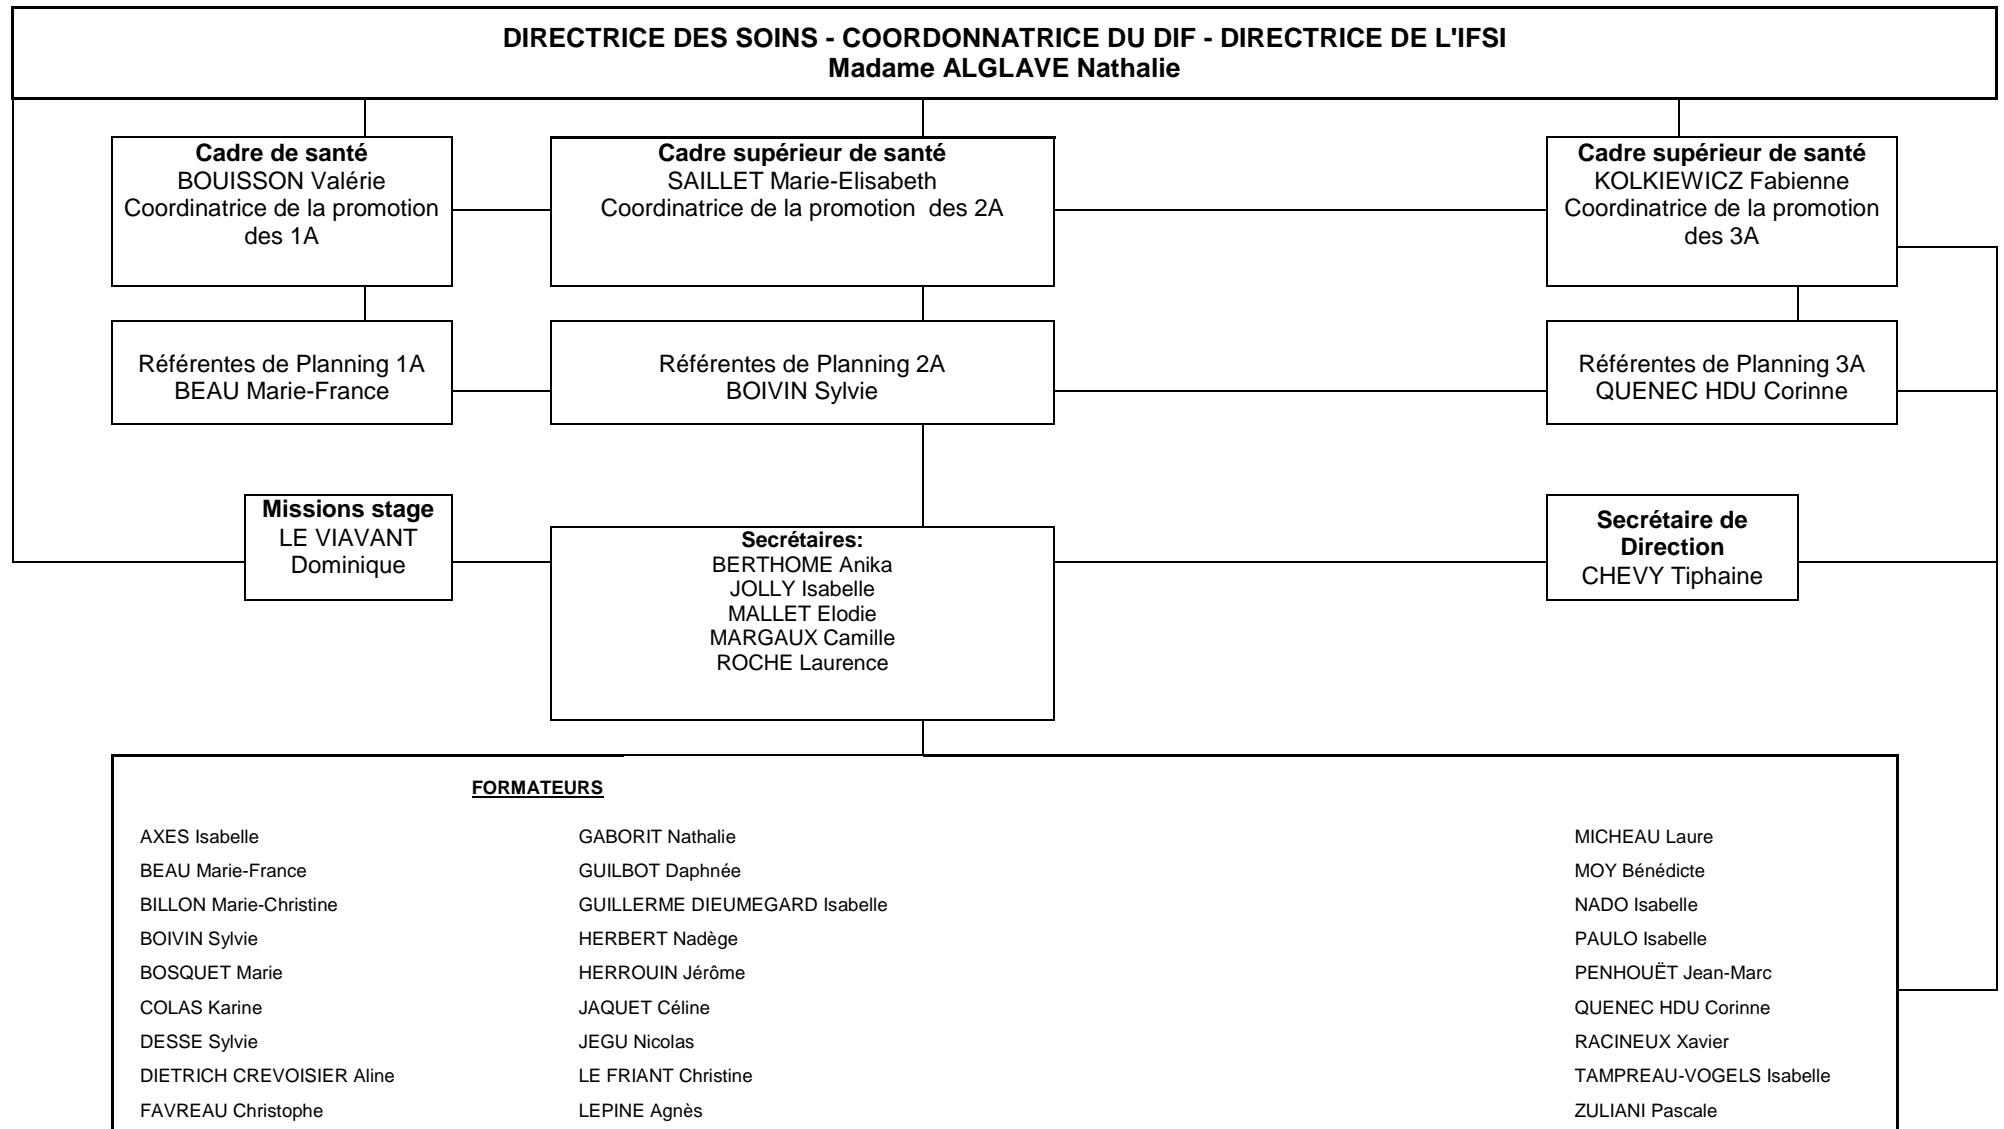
DIRECTRICE DES SOINS - COORDONNATRICE DU DIF - DIRECTRICE DE L'IFSI
Madame ALGLAVE Nathalie

Cadre de santé
BOUISSON Valérie
Coordinatrice de la promotion des 1A

Cadre supérieur de santé
SAILLET Marie-Elisabeth
Coordinatrice de la promotion des 2A

Cadre supérieur de santé
KOLKIEWICZ Fabienne
Coordinatrice de la promotion des 3A

Référentes de Planning 1A
BEAU Marie-France

Référentes de Planning 2A
BOIVIN Sylvie

Référentes de Planning 3A
QUENEC HDU Corinne

Missions stage
LE VIAVANT Dominique

Secrétaires:
BERTHOME Anika
JOLLY Isabelle
MALLET Elodie
MARGAUX Camille
ROCHE Laurence

Secrétaire de Direction
CHEVY Tiphaine

FORMATEURS

AXES Isabelle
BEAU Marie-France
BILLON Marie-Christine
BOIVIN Sylvie
BOSQUET Marie
COLAS Karine
DESSE Sylvie
DIETRICH CREVOISIER Aline
FAVREAU Christophe

GABORIT Nathalie
GUILBOT Daphnée
GUILLERME DIEUMEGARD Isabelle
HERBERT Nadège
HERROUIN Jérôme
JAQUET Céline
JEGU Nicolas
LE FRIANT Christine
LEPINE Agnès

MICHEAU Laure
MOY Bénédicte
NADO Isabelle
PAULO Isabelle
PENHOUËT Jean-Marc
QUENEC HDU Corinne
RACINEUX Xavier
TAMPREAU-VOGELS Isabelle
ZULIANI Pascale